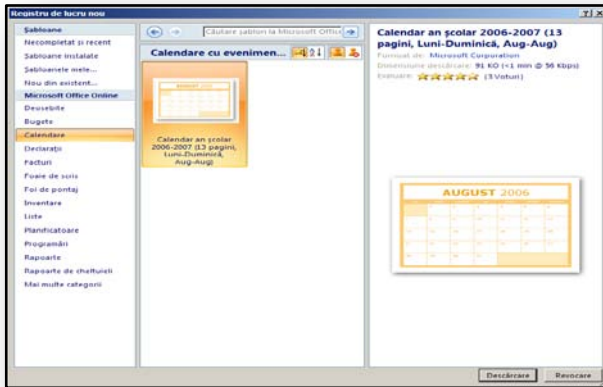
Registru de lucru nou

Şabloane
Necompletat şi recent
Şabloane instalate
Şabloanele mele...
Nou din existent...
Microsoft Office Online
Deosebite
Bugete
Calendare
Declaraţii
Facturi
Foaie de scris
Foi de pontaj
Inventare
Liste
Planificatoare
Programări
Rapoarte
Rapoarte de cheltuieli
Mai multe categorii

Căutare şablon la Microsoft Office

Calendare cu evenimen...

Calendar an şcolar 2006-2007 (13 pagini, Luni-Duminică, Aug-Aug)

Calendar an şcolar 2006-2007 (13 pagini, Luni-Duminică, Aug-Aug)
Furnizat de: Microsoft Corporation
Dimensiune descărcare: 91 KO (<1 min @ 56 Kbps)
Evaluare: (3 Voturi)

AUGUST 2006

Descărcare
Revocare